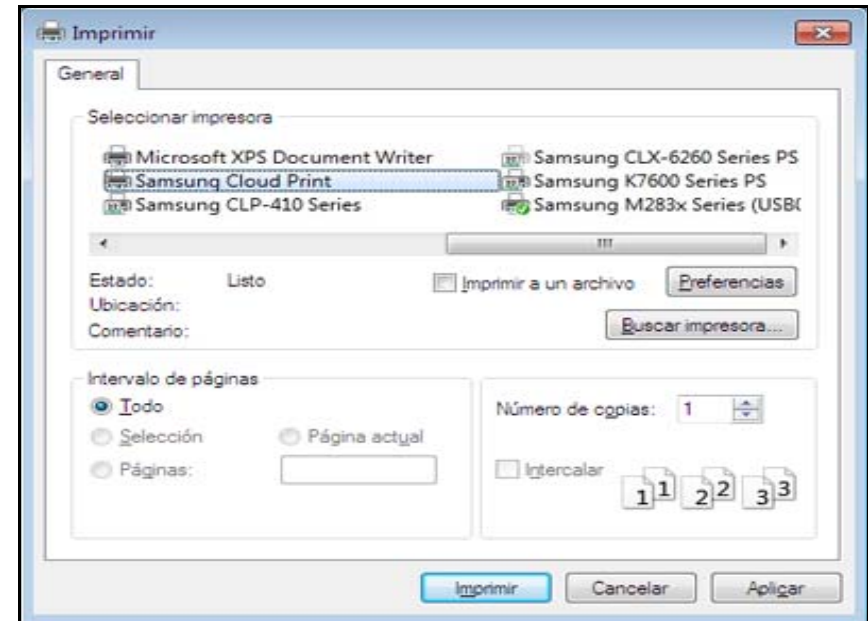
Imprimir

General

Seleccionar impresora

Microsoft XPS Document Writer
Samsung Cloud Print
Samsung CLP-410 Series
Samsung CLX-6260 Series PS
Samsung K7600 Series PS
Samsung M283x Series (USB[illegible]

Estado: Listo
Ubicación:
Comentario:

Imprimir a un archivo
Preferencias
Buscar impresora...

Intervalo de páginas
Todo
Selección
Página actual
Páginas:

Número de copias: 1
Intercalar
1 1 2 2 3 3

Imprimir
Cancelar
Aplicar